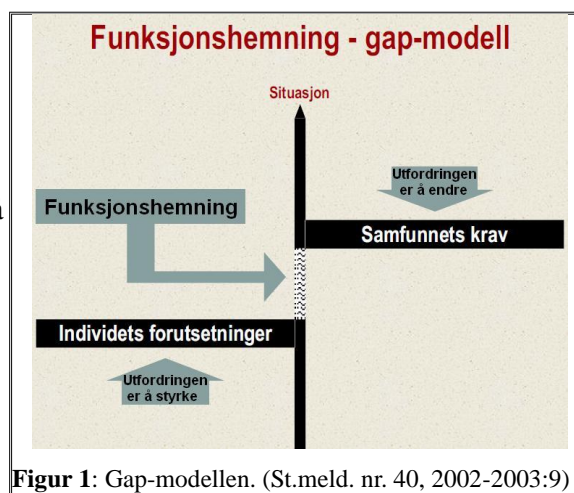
Funksjonshemning - gap-modell

Situasjon

Utfordringen er å endre

Funksjonshemning

Samfunnets krav

Individets forutsetninger

Utfordringen er å styrke

**Figur 1**: Gap-modellen. (St.meld. nr. 40, 2002-2003:9)